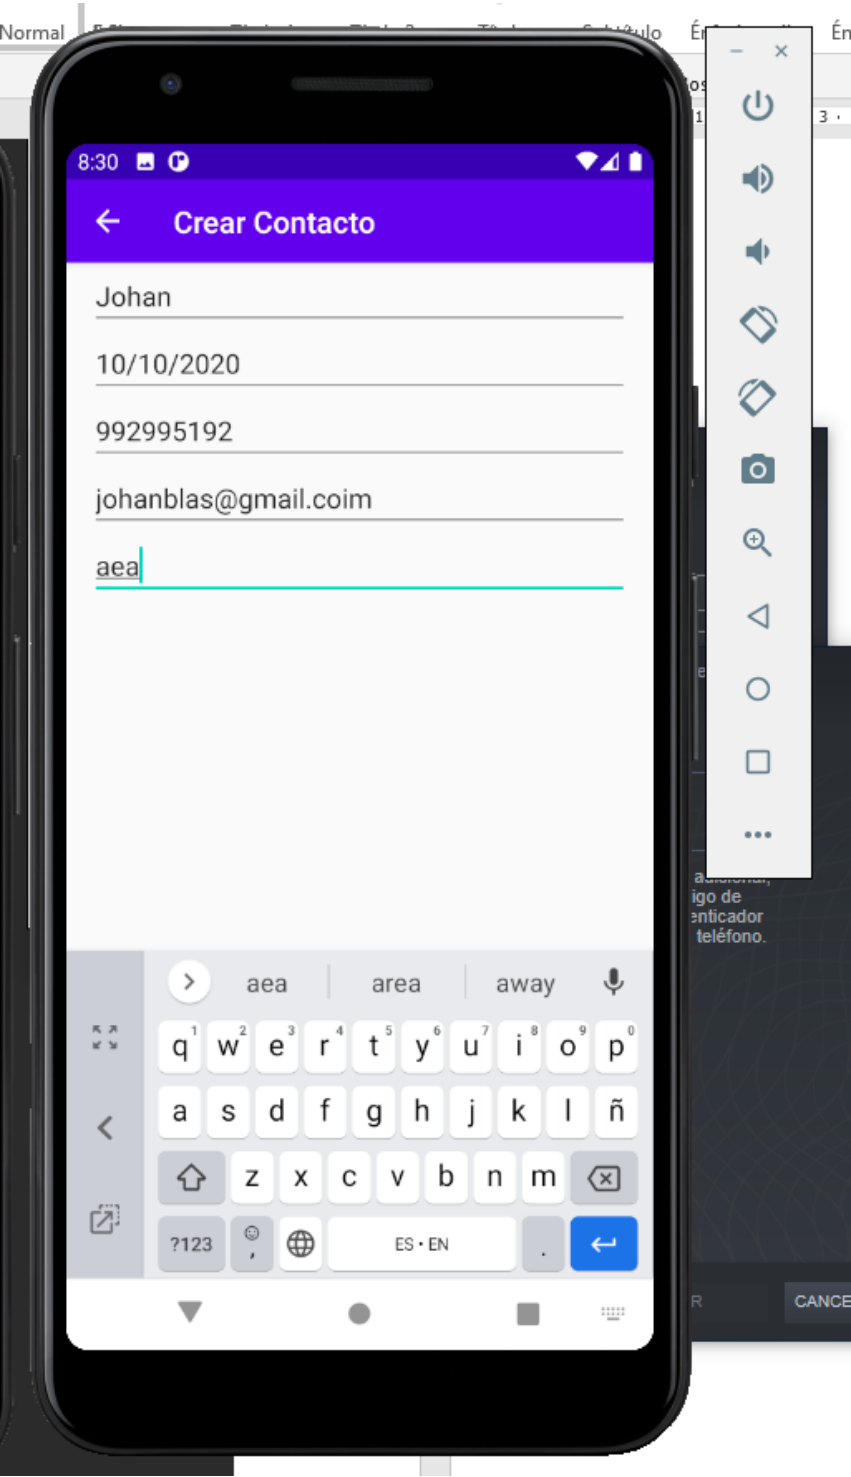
Normal
Subtítulo
Én

8:30

Crear Contacto

Johan

10/10/2020

992995192

johanblas@gmail.coim

aea

aea area away

q 1 w 2 e 3 r 4 t 5 y 6 u 7 i 8 o 9 p 0
a s d f g h j k l ñ
z x c v b n m
?123 , ES • EN .

igo de
enticador
teléfono.

R
CANCE